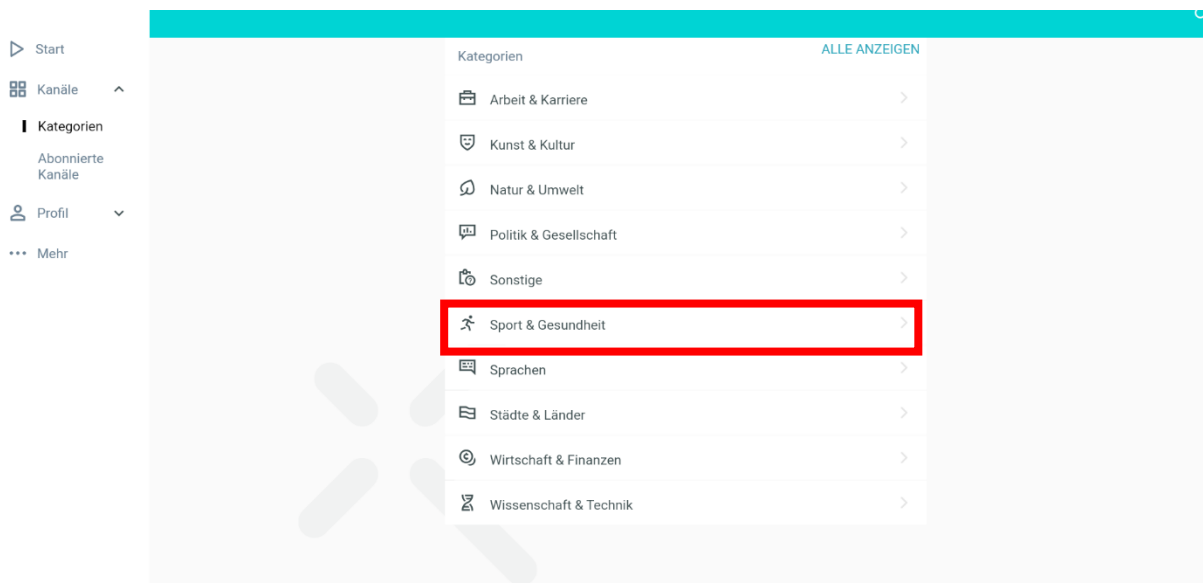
Start
Kanäle
Kategorien
Abonnierte Kanäle
Profil
Mehr

Kategorien
ALLE ANZEIGEN
Arbeit & Karriere
Kunst & Kultur
Natur & Umwelt
Politik & Gesellschaft
Sonstige
Sport & Gesundheit
Sprachen
Städte & Länder
Wirtschaft & Finanzen
Wissenschaft & Technik